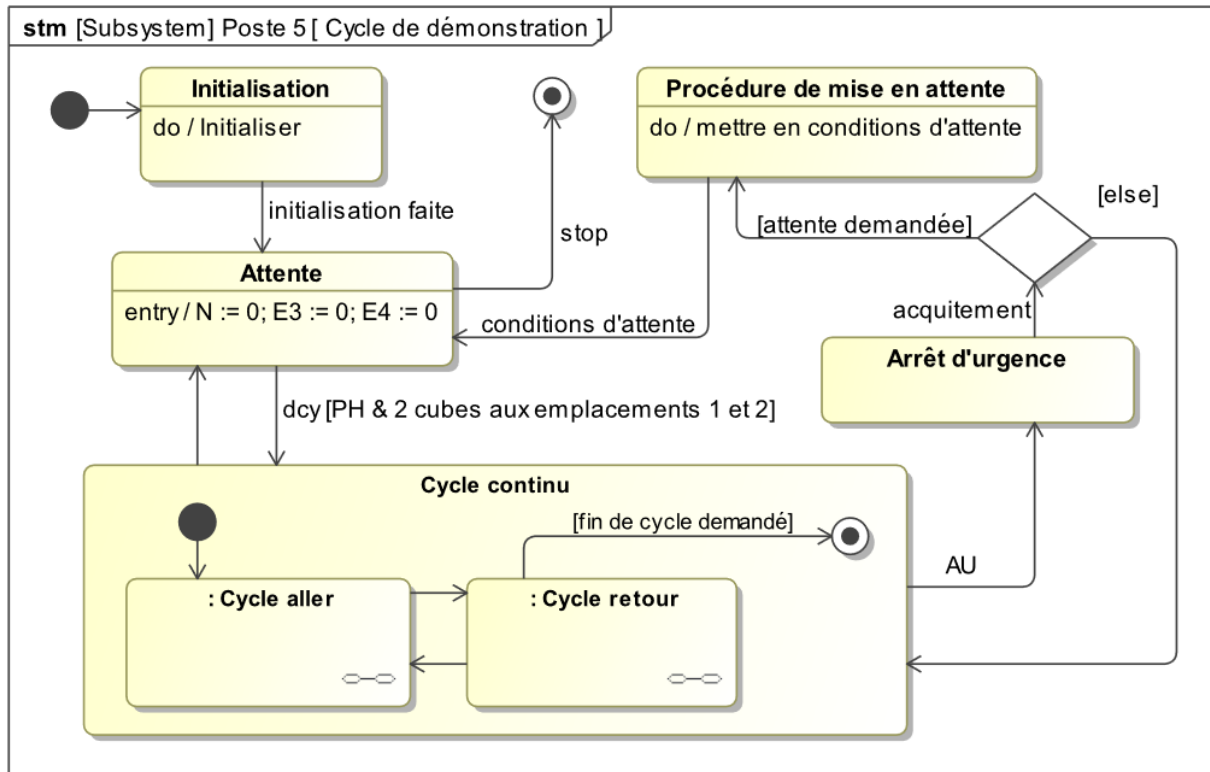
stm [Subsystem] Poste 5 [ Cycle de démonstration ]

Initialisation
do / Initialiser

initialisation faite

stop

Procédure de mise en attente
do / mettre en conditions d'attente

[else]

[attente demandée]

Attente
entry / N := 0; E3 := 0; E4 := 0

conditions d'attente

acquitement

Arrêt d'urgence

dcy [PH & 2 cubes aux emplacements 1 et 2]

Cycle continu

[fin de cycle demandé]

AU

: Cycle aller

: Cycle retour